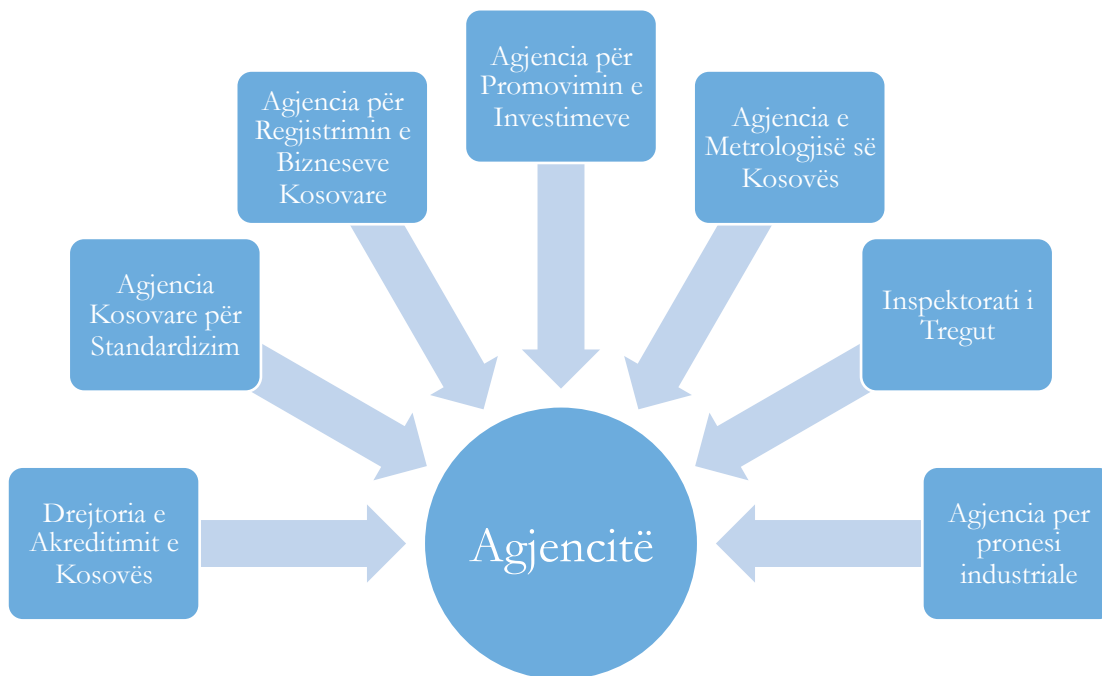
Agjencia për Promovimin e Investimeve

Agjencia për Regjistrimin e Bizneseve Kosovare

Agjencia e Metrologjisë së Kosovës

Agjencia Kosovare për Standardizim

Inspektorati i Tregut

Drejtoria e Akreditimit e Kosovës

Agjencitë

Agjencia per pronesi industriale